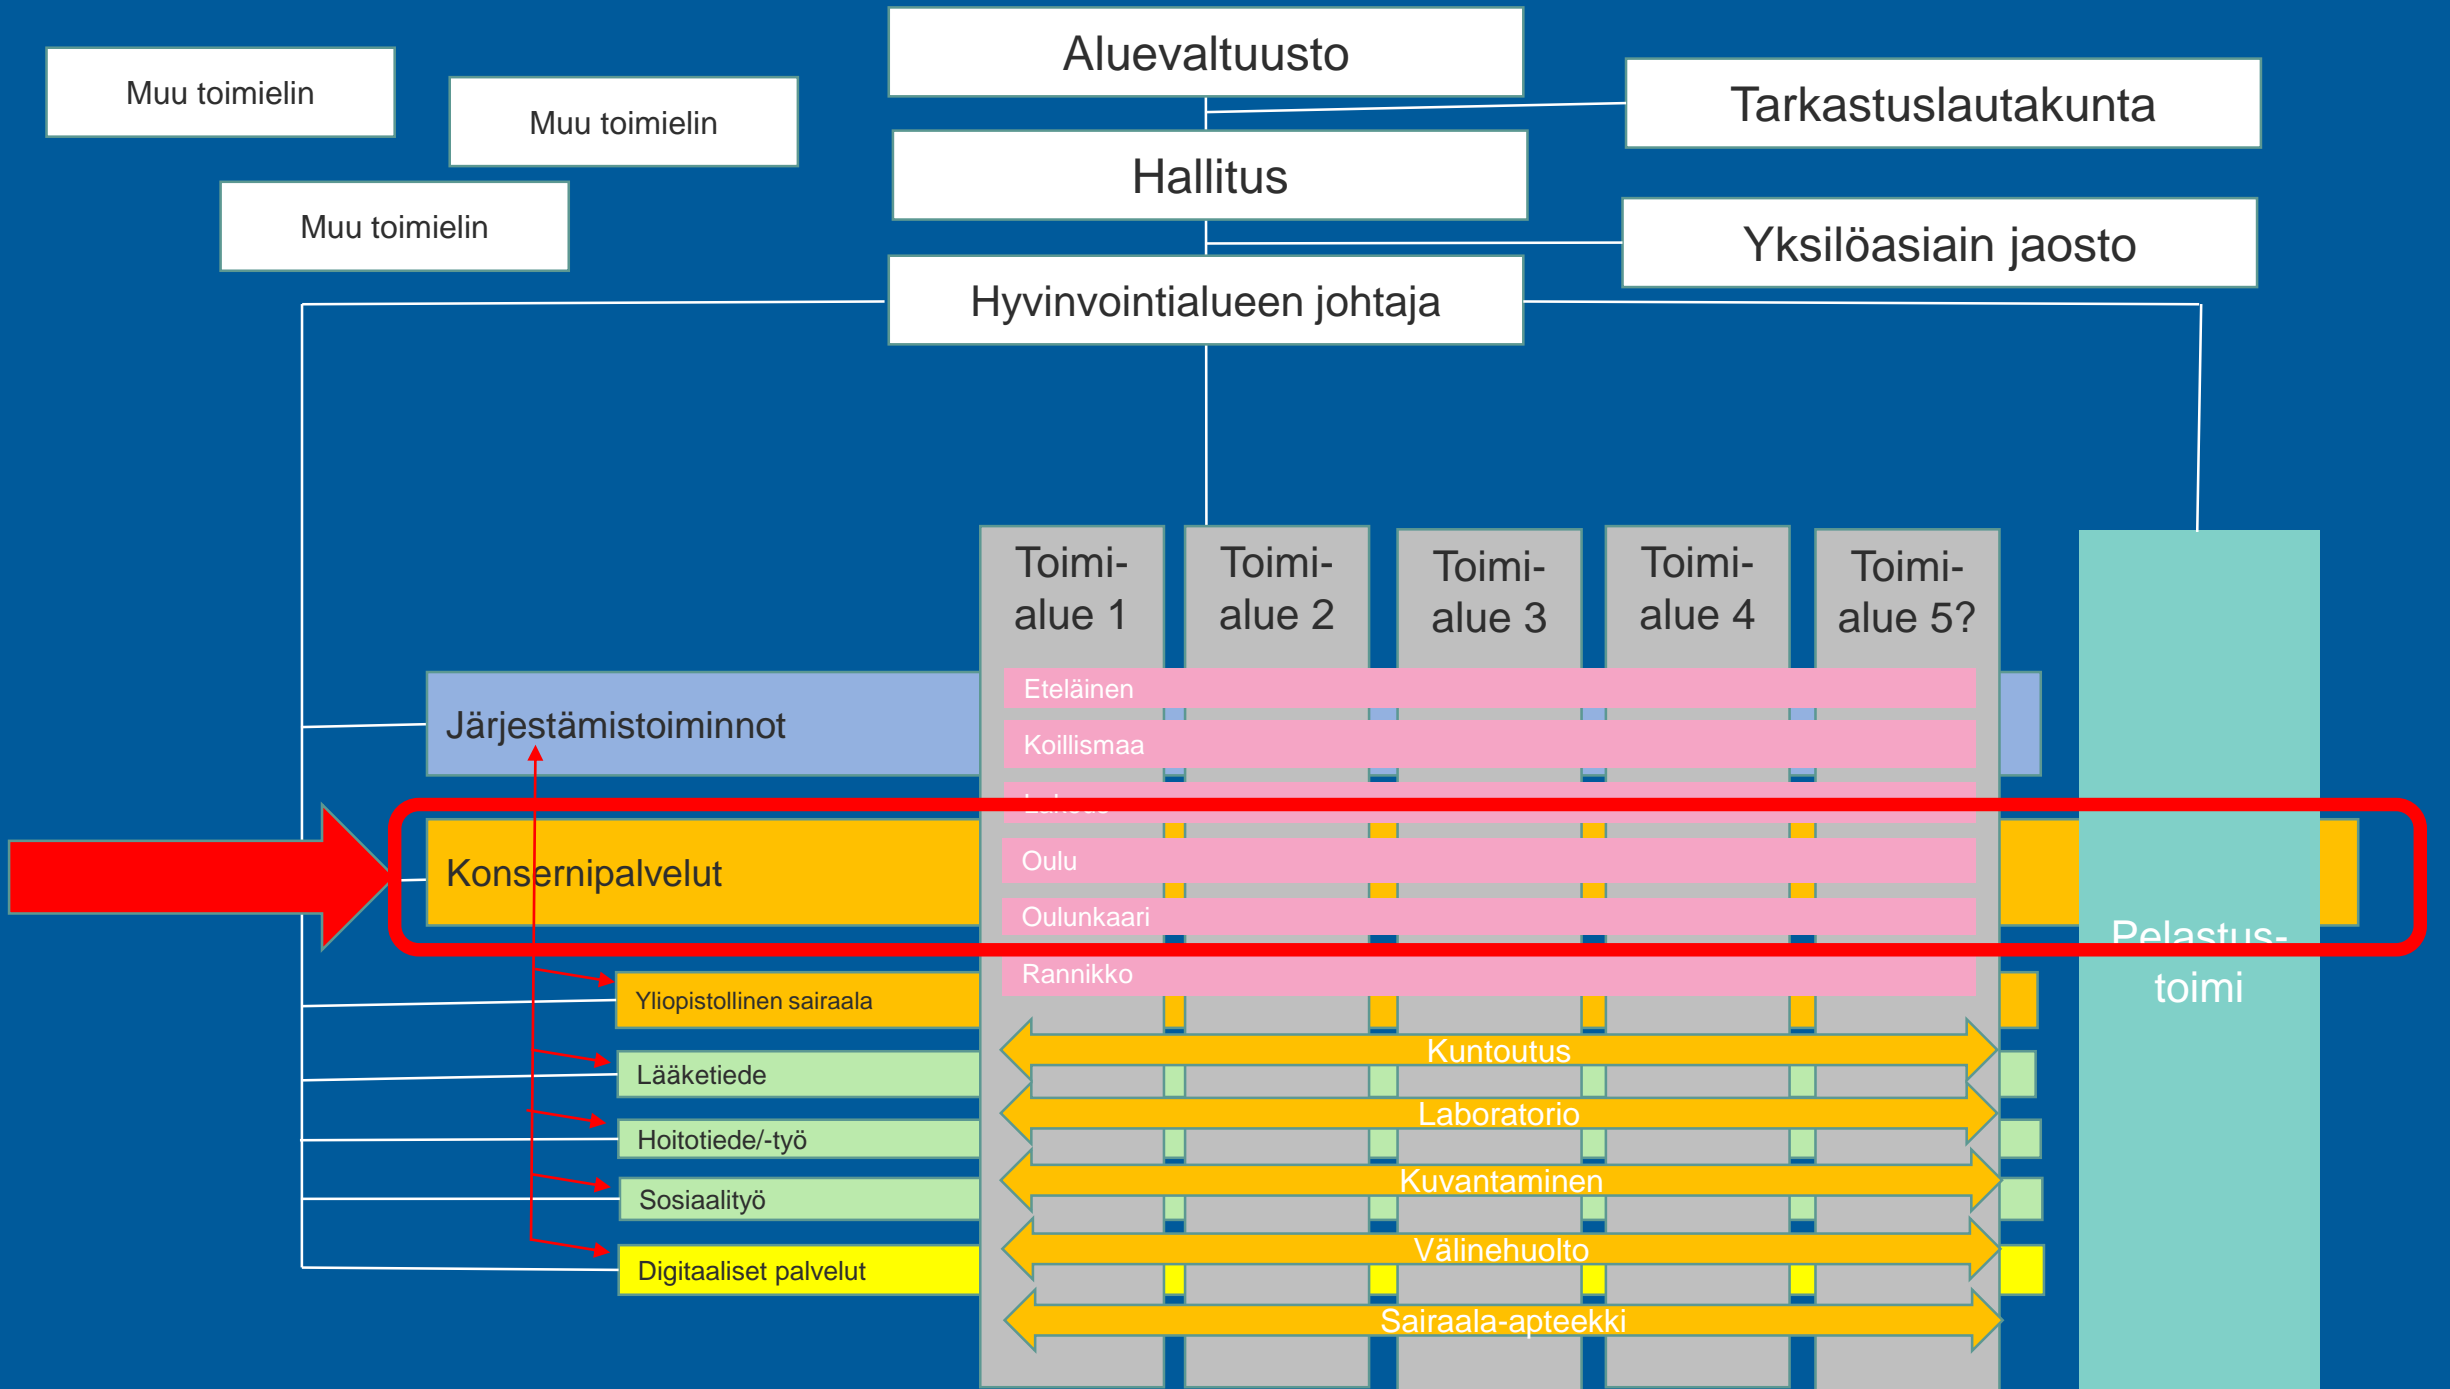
Muu toimielin

Muu toimielin

Muu toimielin

Aluevaltuusto

Tarkastuslautakunta

Hallitus

Yksilöasiain jaosto

Hyvinvointialueen johtaja

Toimialue 1

Toimialue 2

Toimialue 3

Toimialue 4

Toimialue 5?

Eteläinen

Koillismaa

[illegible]

Oulu

Oulunkaari

Rannikko

Järjestämistoiminnot

Konsernipalvelut

Pelastustoimi

Yliopistollinen sairaala

Lääketiede

Hoitotiede/-työ

Sosiaalityö

Digitaaliset palvelut

Kuntoutus

Laboratorio

Kuvantaminen

Välinehuolto

Sairaala-apteekki